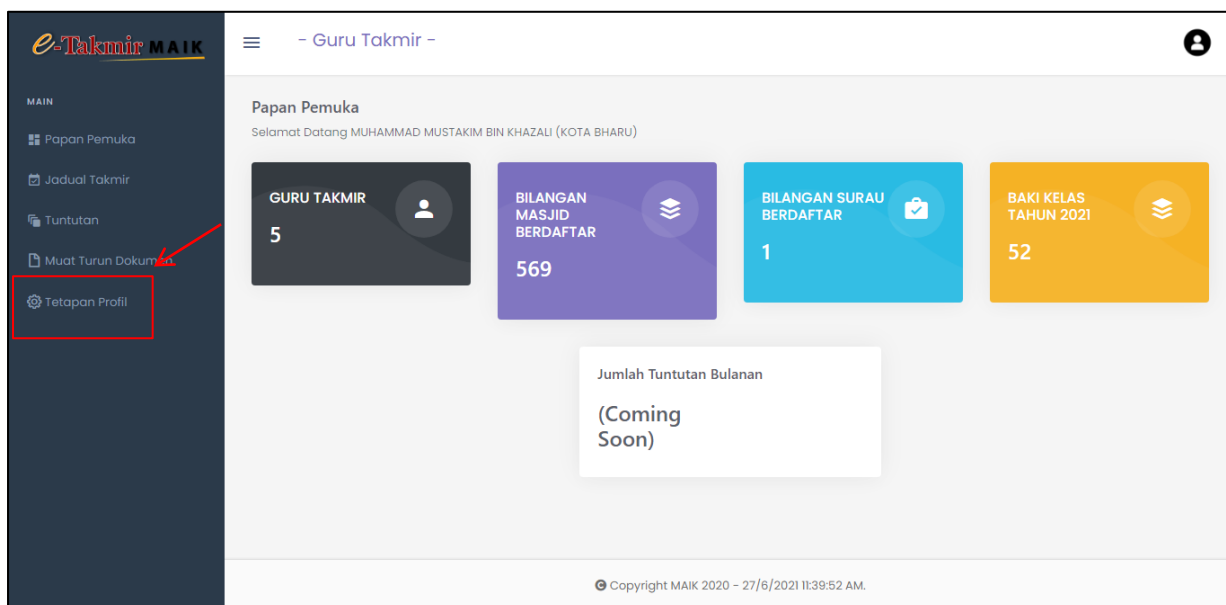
e-Takmir MAIK

MAIN

Papan Pemuka

Jadual Takmir

Tuntutan

Muat Turun Dokumen

Tetapan Profil

- Guru Takmir -

Papan Pemuka

Selamat Datang MUHAMMAD MUSTAKIM BIN KHAZALI (KOTA BHARU)

GURU TAKMIR

5

BILANGAN MASJID BERDAFTAR

569

BILANGAN SURAU BERDAFTAR

1

BAKI KELAS TAHUN 2021

52

Jumlah Tuntutan Bulanan

(Coming Soon)

© Copyright MAIK 2020 - 27/6/2021 11:39:52 AM.